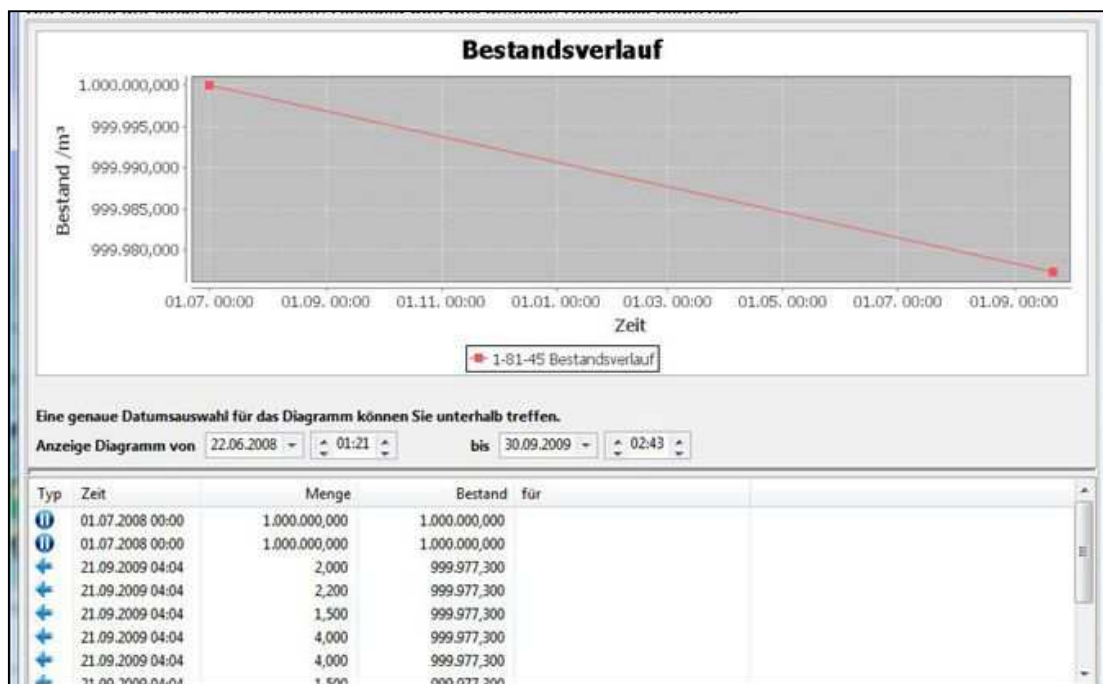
Bestandsverlauf

1.000.000,000
999.995,000
999.990,000
999.985,000
999.980,000

Bestand /m³

01.07. 00:00 01.09. 00:00 01.11. 00:00 01.01. 00:00 01.03. 00:00 01.05. 00:00 01.07. 00:00 01.09. 00:00

Zeit

1-81-45 Bestandsverlauf

Eine genaue Datumsauswahl für das Diagramm können Sie unterhalb treffen.

Anzeige Diagramm von 22.06.2008 01:21 bis 30.09.2009 02:43

| Typ | Zeit | Menge | Bestand | für |
|---|---|---|---|---|
| | 01.07.2008 00:00 | 1.000.000,000 | 1.000.000,000 | |
| | 01.07.2008 00:00 | 1.000.000,000 | 1.000.000,000 | |
| | 21.09.2009 04:04 | 2,000 | 999.977,300 | |
| | 21.09.2009 04:04 | 2,200 | 999.977,300 | |
| | 21.09.2009 04:04 | 1,500 | 999.977,300 | |
| | 21.09.2009 04:04 | 4,000 | 999.977,300 | |
| | 21.09.2009 04:04 | 4,000 | 999.977,300 | |
| | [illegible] | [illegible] | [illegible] | |